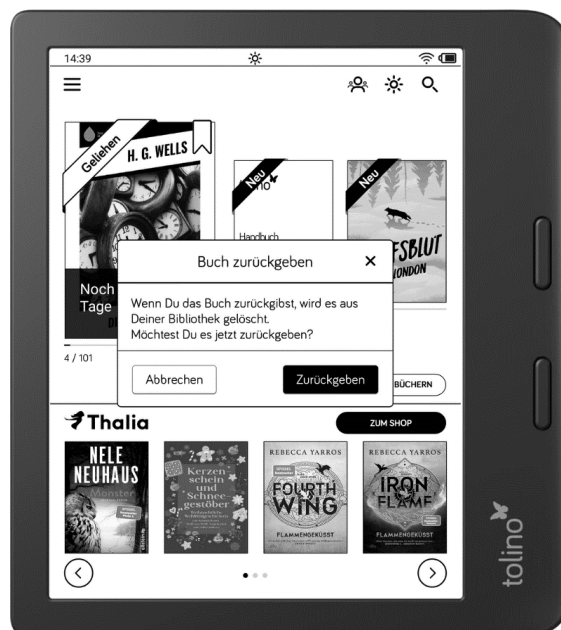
14:39

Geliehen

H. G. WELLS

Noch
Tage

4 / 101

Neu
tolino

Handbuch

Neu

FSBLUT
LONDON

BÜCHERN

Buch zurückgeben

Wenn Du das Buch zurückgibst, wird es aus Deiner Bibliothek gelöscht.
Möchtest Du es jetzt zurückgeben?

Abbrechen

Zurückgeben

Thalia

ZUM SHOP

NELE NEUHAUS

Monster

Kerzenschein und Schneegestöber

REBECCA YARROS

FOURTH WING

FLAMMENGEKÜSST

REBECCA YARROS

IRON FLAME

FLAMMENGEKÜSST

tolino